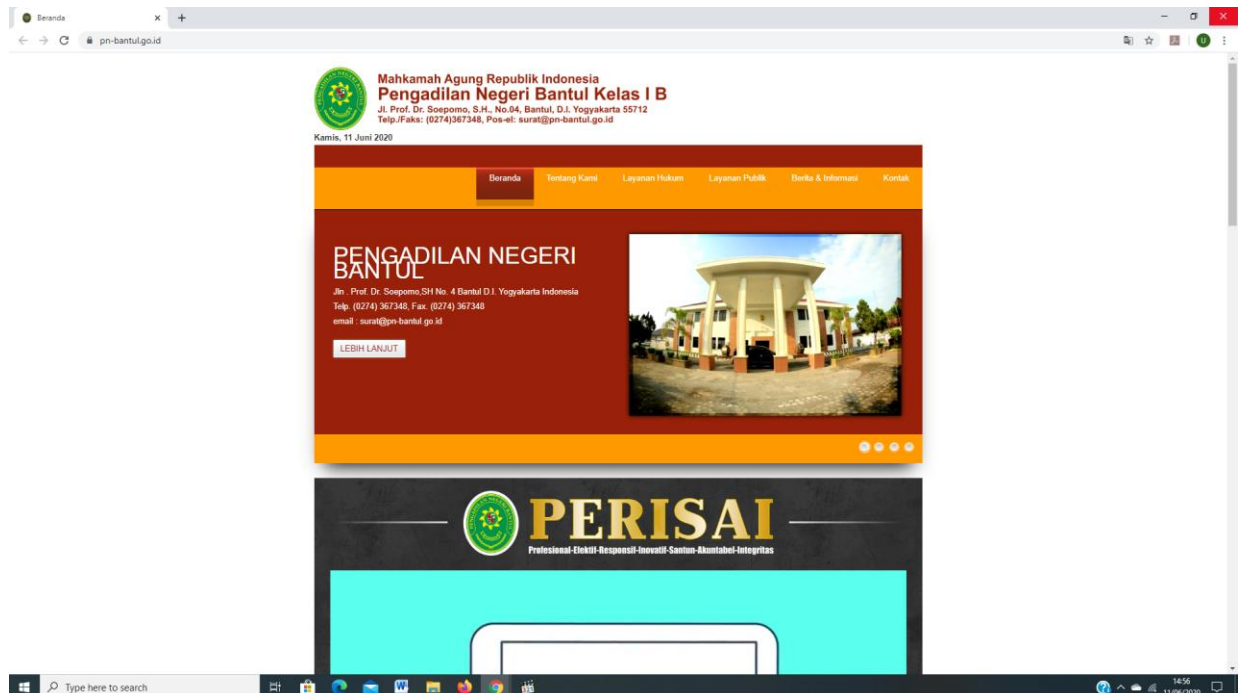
Beranda
pn-bantul.go.id

Mahkamah Agung Republik Indonesia
Pengadilan Negeri Bantul Kelas I B
Jl. Prof. Dr. Soepomo, S.H., No.04, Bantul, D.I. Yogyakarta 55712
Telp./Faks: (0274)367348, Pos-el: surat@pn-bantul.go.id

Kamis, 11 Juni 2020

Beranda Tentang Kami Layanan Hukum Layanan Publik Berita & Informasi Kontak

PENGADILAN NEGERI BANTUL
Jln . Prof. Dr. Soepomo,SH No. 4 Bantul D.I. Yogyakarta Indonesia
Telp. (0274) 367348, Fax. (0274) 367348
email : surat@pn-bantul.go.id

LEBIH LANJUT

PERISAI
Profesional-Efektif-Responsif-Inovatif-Santun-Akuntabel-Integritas

Type here to search
14:56
11/06/2020